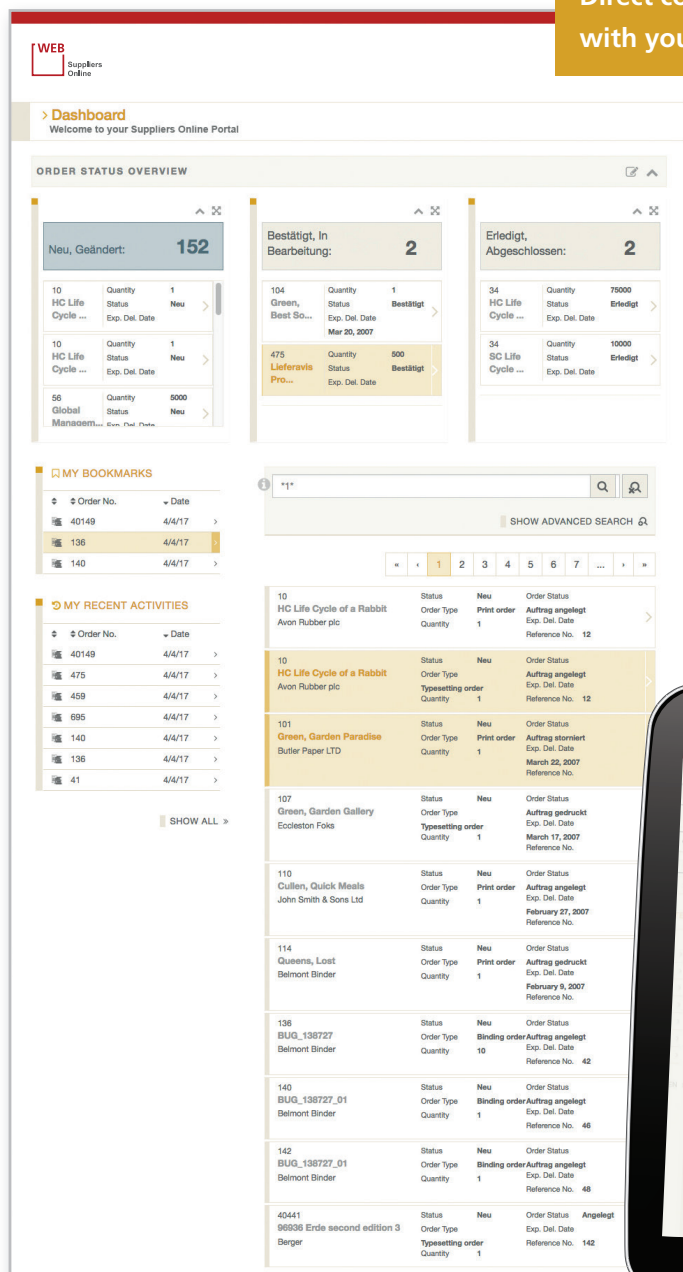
Direct co
with you

WEB
Suppliers
Online

> Dashboard
Welcome to your Suppliers Online Portal

ORDER STATUS OVERVIEW

Neu, Geändert: 152

10
HC Life Cycle ...
Quantity 1
Status Neu
Exp. Del. Date

10
HC Life Cycle ...
Quantity 1
Status Neu
Exp. Del. Date

56
Global Managem...
Quantity 5000
Status Neu
Exp. Del. Date

Bestätigt, In Bearbeitung: 2

104
Green, Best So...
Quantity 1
Status Bestätigt
Exp. Del. Date
Mar 20, 2007

475
Lieferavis Pro...
Quantity 500
Status Bestätigt
Exp. Del. Date

Erledigt, Abgeschlossen: 2

34
HC Life Cycle ...
Quantity 75000
Status Erledigt
Exp. Del. Date

34
SC Life Cycle ...
Quantity 10000
Status Erledigt
Exp. Del. Date

MY BOOKMARKS

| Order No. | Date |
|---|---|
| 40149 | 4/4/17 |
| 136 | 4/4/17 |
| 140 | 4/4/17 |

MY RECENT ACTIVITIES

| Order No. | Date |
|---|---|
| 40149 | 4/4/17 |
| 475 | 4/4/17 |
| 459 | 4/4/17 |
| 695 | 4/4/17 |
| 140 | 4/4/17 |
| 136 | 4/4/17 |
| 41 | 4/4/17 |

SHOW ALL »

"1"

SHOW ADVANCED SEARCH

« ‹ 1 2 3 4 5 6 7 ... › »

10
HC Life Cycle of a Rabbit
Avon Rubber plc
Status
Order Type Print order
Quantity 1
Order Status
Auftrag angelegt
Exp. Del. Date
Reference No. 12

10
HC Life Cycle of a Rabbit
Avon Rubber plc
Status Neu
Order Type Typesetting order
Quantity 1
Order Status
Auftrag angelegt
Exp. Del. Date
Reference No. 12

101
Green, Garden Paradise
Butler Paper LTD
Status Neu
Order Type Print order
Quantity 1
Order Status
Auftrag storniert
Exp. Del. Date
March 22, 2007
Reference No.

107
Green, Garden Gallery
Eccleston Foks
Status Neu
Order Type Typesetting order
Quantity 1
Order Status
Auftrag gedruckt
Exp. Del. Date
March 17, 2007
Reference No.

110
Cullen, Quick Meals
John Smith & Sons Ltd
Status Neu
Order Type Print order
Quantity 1
Order Status
Auftrag angelegt
Exp. Del. Date
February 27, 2007
Reference No.

114
Queens, Lost
Belmont Binder
Status Neu
Order Type Print order
Quantity 1
Order Status
Auftrag gedruckt
Exp. Del. Date
February 9, 2007
Reference No.

136
BUG_138727
Belmont Binder
Status Neu
Order Type Binding order
Quantity 10
Order Status
Auftrag angelegt
Exp. Del. Date
Reference No. 42

140
BUG_138727_01
Belmont Binder
Status Neu
Order Type Binding order
Quantity 1
Order Status
Auftrag angelegt
Exp. Del. Date
Reference No. 46

142
BUG_138727_01
Belmont Binder
Status Neu
Order Type Binding order
Quantity 1
Order Status
Auftrag angelegt
Exp. Del. Date
Reference No. 48

40441
96936 Erde second edition 3
Berger
Status Neu
Order Type Typesetting order
Quantity 1
Order Status Angelegt
Exp. Del. Date
Reference No. 142